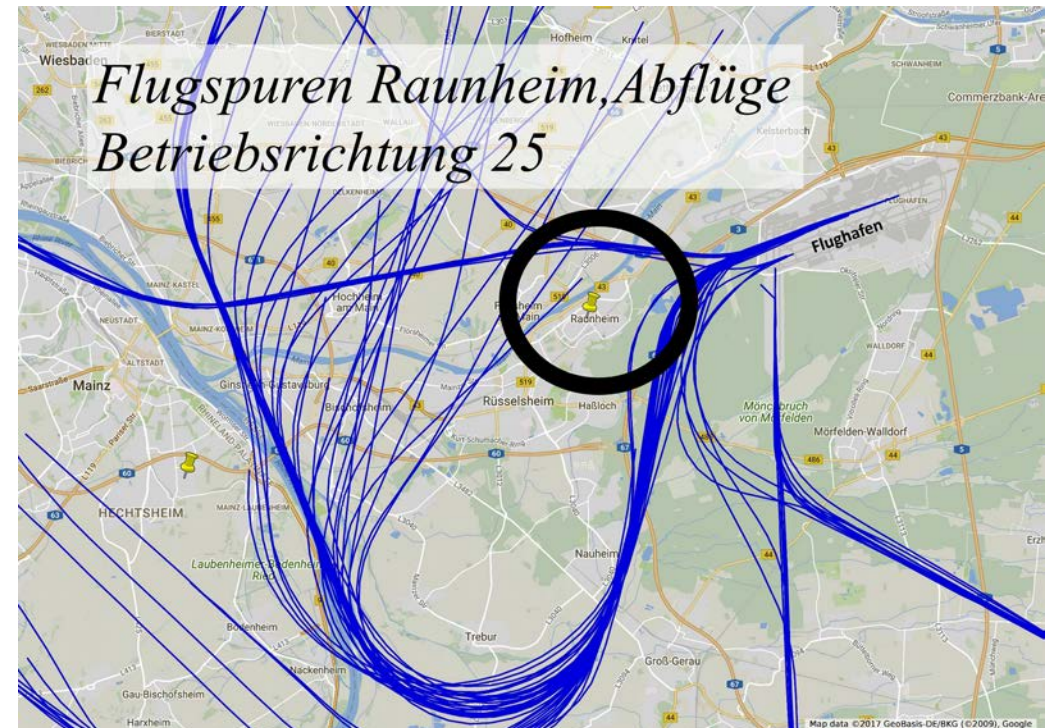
Flugspuren Raunheim,Abflüge
Betriebsrichtung 25

Flughafen

Wiesbaden
Hofheim
Kriftel
Kelsterbach
Schwanheim
Commerzbank-Arena
Hochheim am Main
Flörsheim am Main
Raunheim
Mainz
Ginsheim-Gustavsburg
Bischofsheim
Rüsselsheim
Haßloch
Mönchbruch von Mörfelden
Mörfelden-Walldorf
Walldorf
HECHTSHEIM
Laubenheimer Bodenheimer Ried
Nauheim
Bodenheim
Trebur
Nackenheim
Groß-Gerau
Gau-Bischofsheim
Harxheim
Map data ©2017 GeoBasis-DE/BKG (©2009), Google